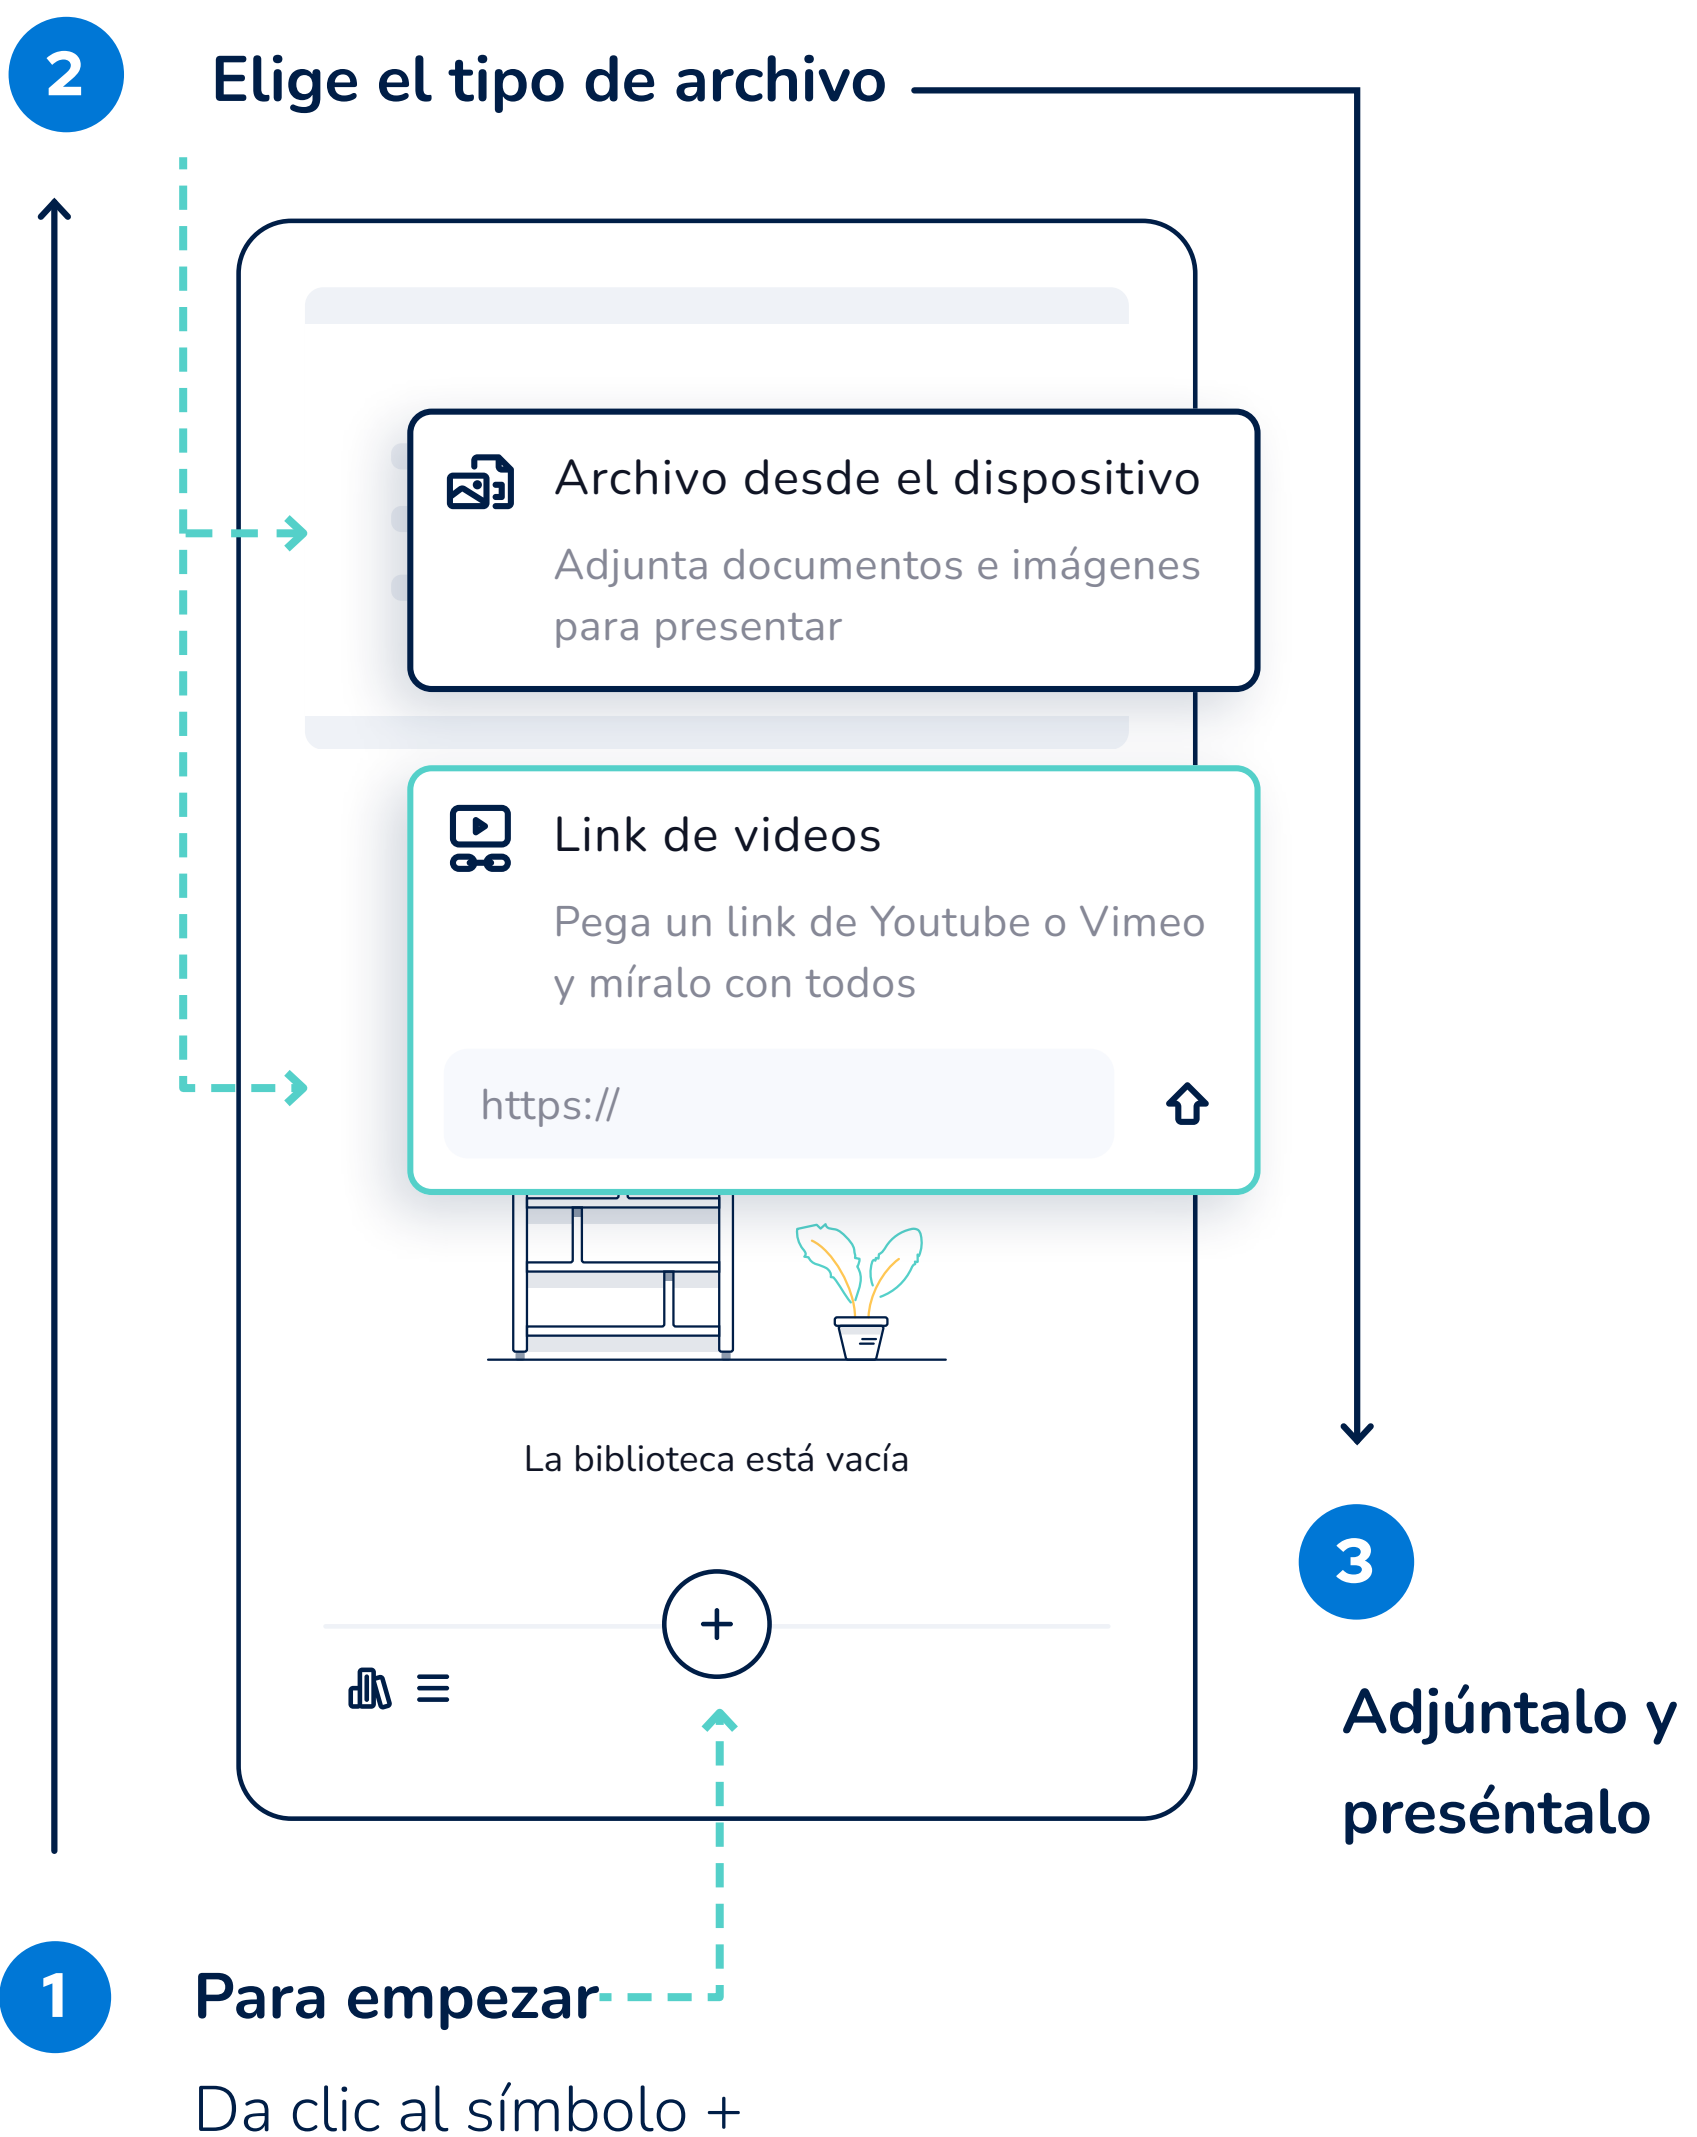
2

Elige el tipo de archivo

Archivo desde el dispositivo

Adjunta documentos e imágenes para presentar

Link de videos

Pega un link de Youtube o Vimeo y míralo con todos

https://

La biblioteca está vacía

+

3

Adjúntalo y preséntalo

1

Para empezar

Da clic al símbolo +